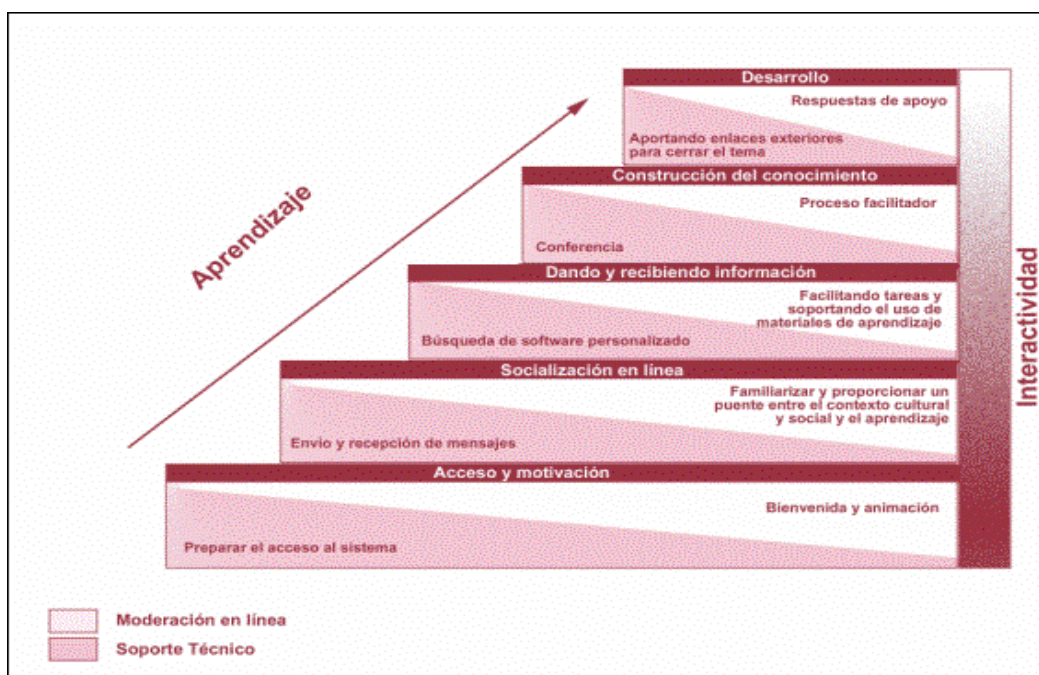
Aprendizaje

Desarrollo
Respuestas de apoyo
Aportando enlaces exteriores para cerrar el tema

Construcción del conocimiento
Proceso facilitador
Conferencia

Dando y recibiendo información
Facilitando tareas y soportando el uso de materiales de aprendizaje
Búsqueda de software personalizado

Socialización en línea
Familiarizar y proporcionar un puente entre el contexto cultural y social y el aprendizaje
Envio y recepción de mensajes

Acceso y motivación
Bienvenida y animación
Preparar el acceso al sistema

Interactividad

Moderación en línea
Soporte Técnico